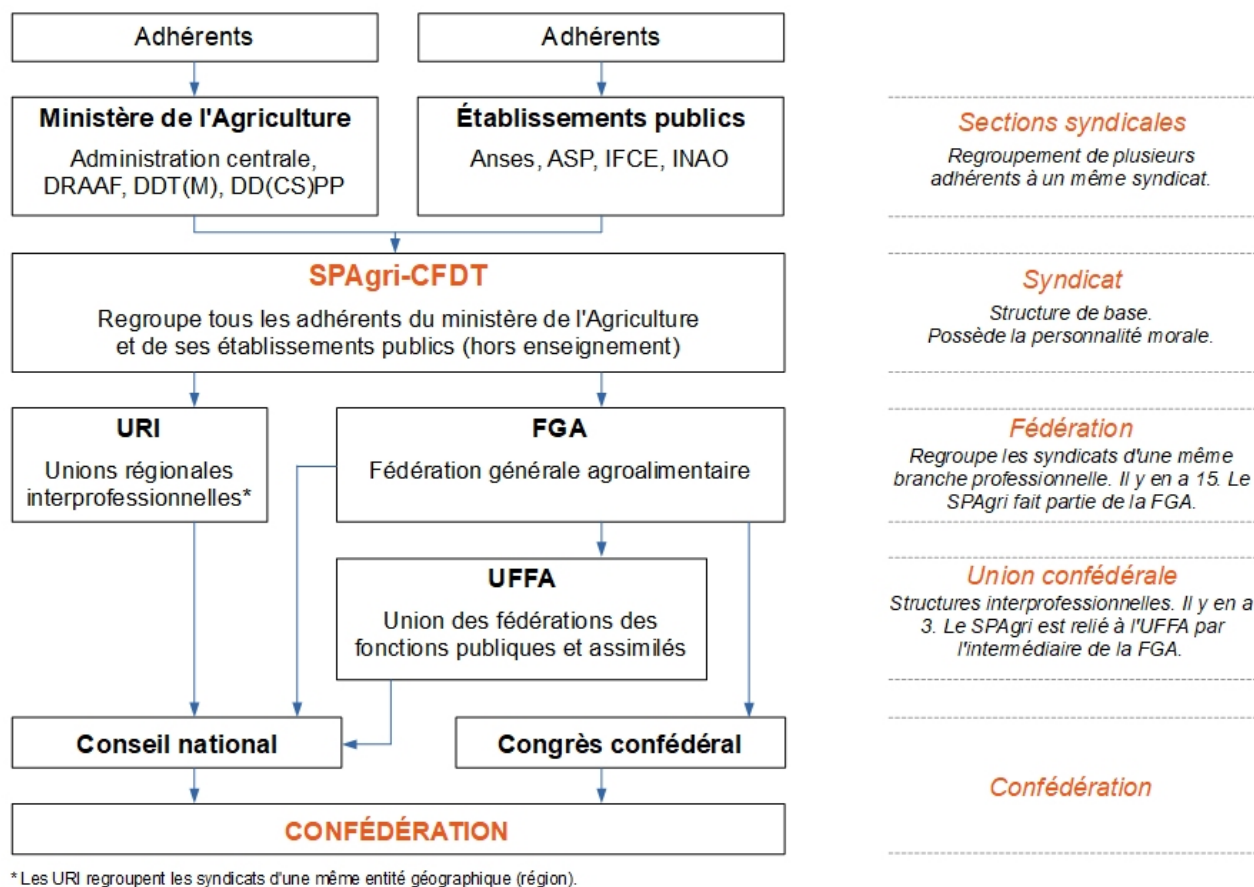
Adhérents

Adhérents

**Ministère de l'Agriculture**
Administration centrale, DRAAF, DDT(M), DD(CS)PP

**Établissements publics**
Anses, ASP, IFCE, INAO

**SPAgri-CFDT**
Regroupe tous les adhérents du ministère de l'Agriculture et de ses établissements publics (hors enseignement)

**URI**
Unions régionales interprofessionnelles*

**FGA**
Fédération générale agroalimentaire

**UFFA**
Union des fédérations des fonctions publiques et assimilés

**Conseil national**

**Congrès confédéral**

**CONFÉDÉRATION**

* Les URI regroupent les syndicats d'une même entité géographique (région).

Sections syndicales
Regroupement de plusieurs adhérents à un même syndicat.

Syndicat
Structure de base. Possède la personnalité morale.

Fédération
Regroupe les syndicats d'une même branche professionnelle. Il y en a 15. Le SPAgri fait partie de la FGA.

Union confédérale
Structures interprofessionnelles. Il y en a 3. Le SPAgri est relié à l'UFFA par l'intermédiaire de la FGA.

Confédération